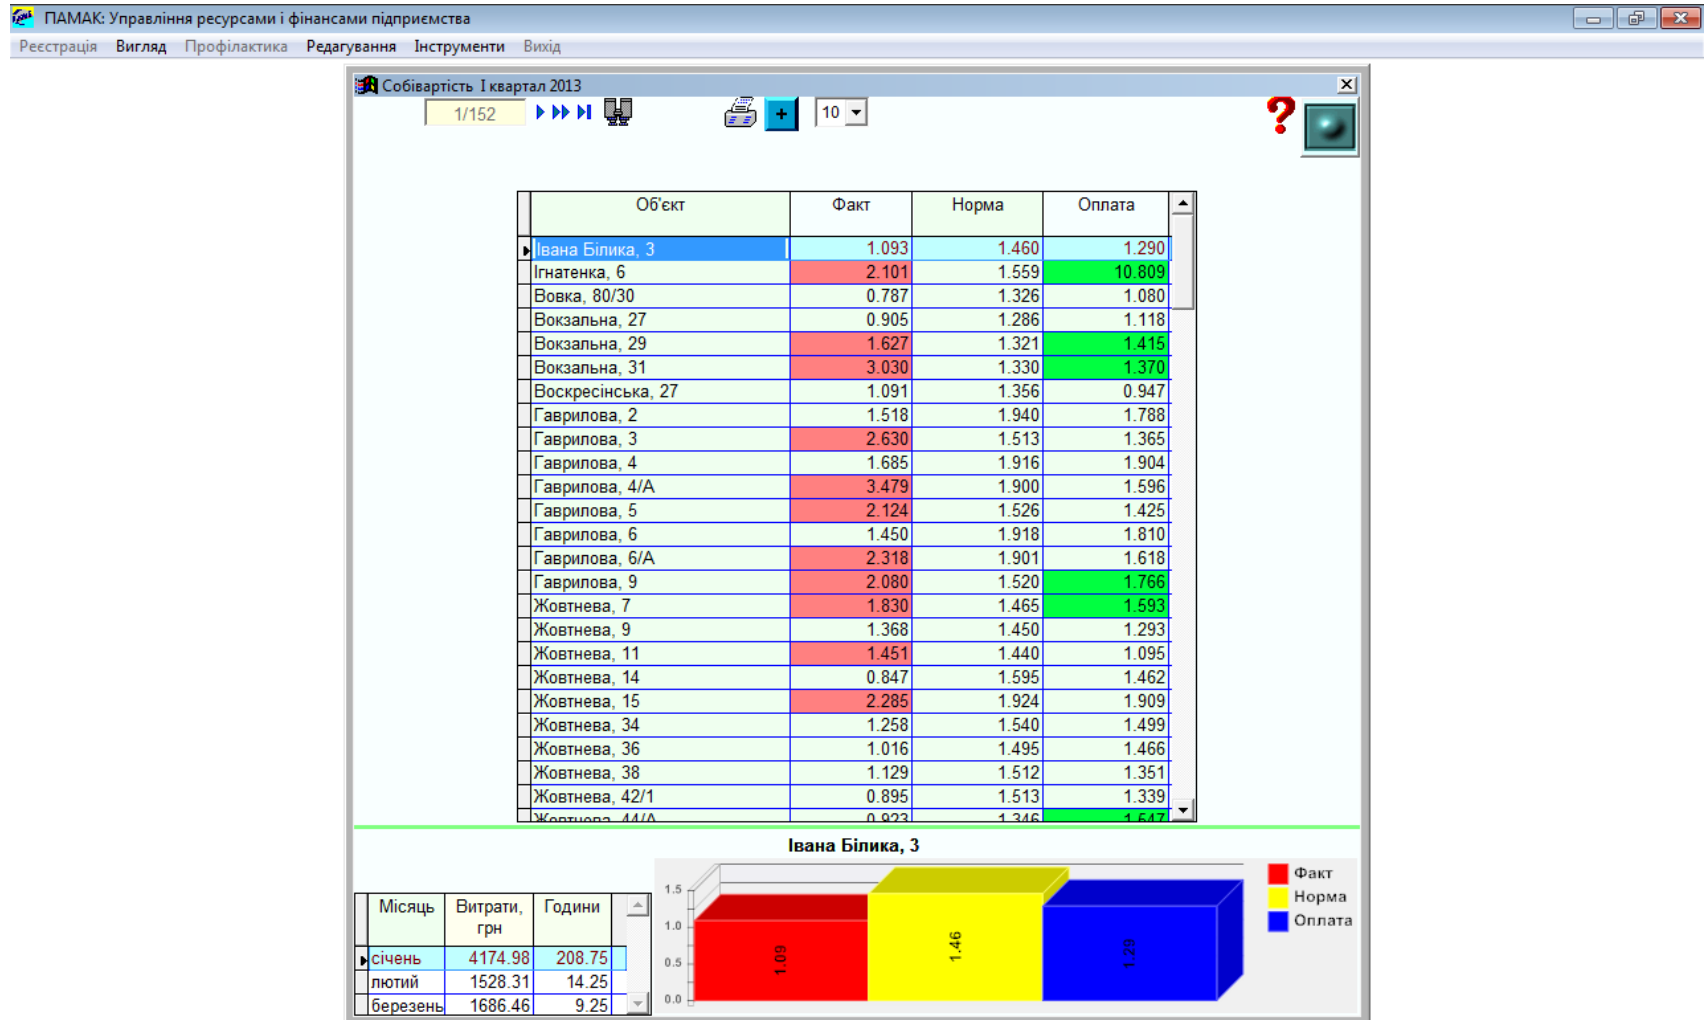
ПАМАК: Управління ресурсами і фінансами підприємства

Реєстрація Вигляд Профілактика Редагування Інструменти Вихід

Собівартість I квартал 2013

1/152

10

| Об'єкт | Факт | Норма | Оплата |
|---|---|---|---|
| Івана Білика, 3 | 1.093 | 1.460 | 1.290 |
| Ігнатенка, 6 | 2.101 | 1.559 | 10.809 |
| Вовка, 80/30 | 0.787 | 1.326 | 1.080 |
| Вокзальна, 27 | 0.905 | 1.286 | 1.118 |
| Вокзальна, 29 | 1.627 | 1.321 | 1.415 |
| Вокзальна, 31 | 3.030 | 1.330 | 1.370 |
| Воскресінська, 27 | 1.091 | 1.356 | 0.947 |
| Гаврилова, 2 | 1.518 | 1.940 | 1.788 |
| Гаврилова, 3 | 2.630 | 1.513 | 1.365 |
| Гаврилова, 4 | 1.685 | 1.916 | 1.904 |
| Гаврилова, 4/А | 3.479 | 1.900 | 1.596 |
| Гаврилова, 5 | 2.124 | 1.526 | 1.425 |
| Гаврилова, 6 | 1.450 | 1.918 | 1.810 |
| Гаврилова, 6/А | 2.318 | 1.901 | 1.618 |
| Гаврилова, 9 | 2.080 | 1.520 | 1.766 |
| Жовтнева, 7 | 1.830 | 1.465 | 1.593 |
| Жовтнева, 9 | 1.368 | 1.450 | 1.293 |
| Жовтнева, 11 | 1.451 | 1.440 | 1.095 |
| Жовтнева, 14 | 0.847 | 1.595 | 1.462 |
| Жовтнева, 15 | 2.285 | 1.924 | 1.909 |
| Жовтнева, 34 | 1.258 | 1.540 | 1.499 |
| Жовтнева, 36 | 1.016 | 1.495 | 1.466 |
| Жовтнева, 38 | 1.129 | 1.512 | 1.351 |
| Жовтнева, 42/1 | 0.895 | 1.513 | 1.339 |
| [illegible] | 0.923 | 1.346 | 1.547 |

Івана Білика, 3

| Місяць | Витрати, грн | Години |
|---|---|---|
| січень | 4174.98 | 208.75 |
| лютий | 1528.31 | 14.25 |
| березень | 1686.46 | 9.25 |

1.5
1.0
0.5
0.0
1.09
1.46
1.29

Факт
Норма
Оплата